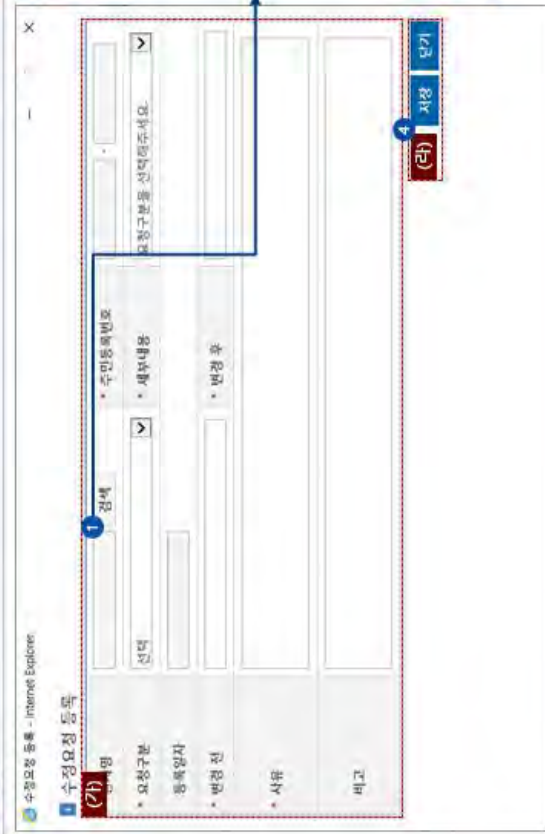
수정요청 등록 - Internet Explorer

수정요청 등록

(가)

성명

검색

* 주민등록번호

-

* 요청구분

선택

* 세부내용

요청구분을 선택해주세요.

등록일자

* 변경 전

* 변경 후

* 사유

비고

(라)

저장

닫기